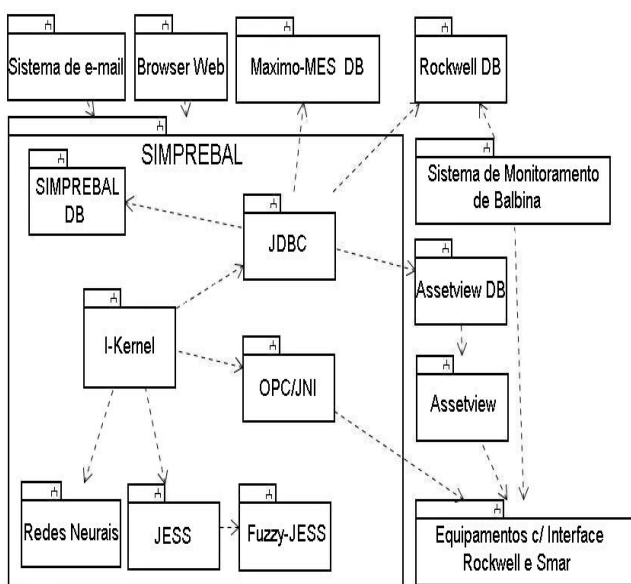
Sistema de e-mail

Browser Web

Maximo-MES DB

Rockwell DB

SIMPREBAL

SIMPREBAL DB

JDBC

Sistema de Monitoramento de Balbina

Assetview DB

I-Kernel

OPC/JNI

Assetview

Redes Neurais

JESS

Fuzzy-JESS

Equipamentos c/ Interface Rockwell e Smar